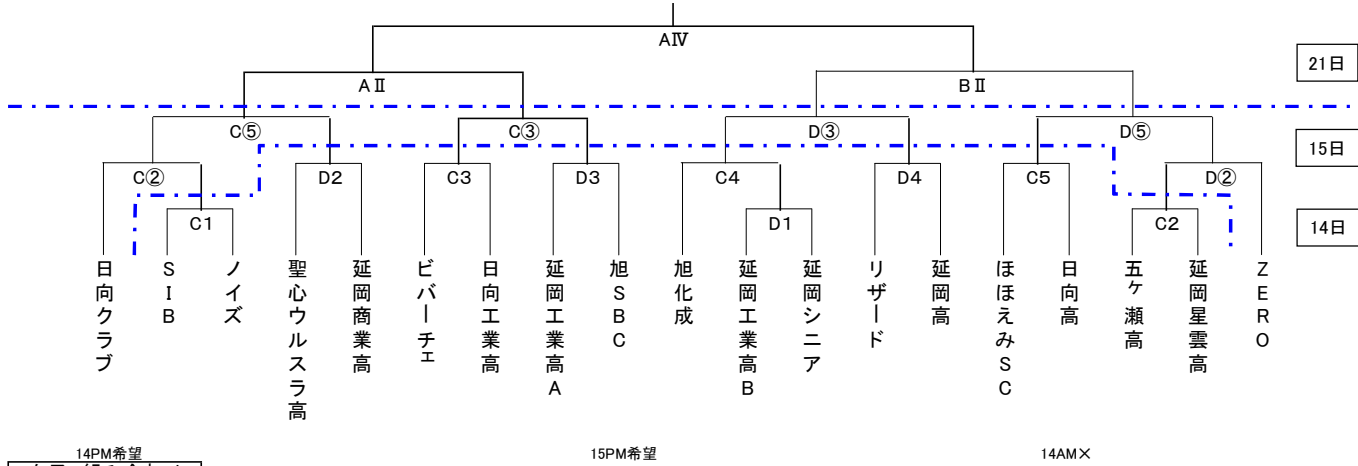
AⅣ

21日

AⅡ

BⅡ

C⑤

C③

D③

D⑤

15日

C②

D2

C3

D3

C4

D4

C5

D②

C1

D1

C2

14日

日向クラブ

SIB

ノイズ

聖心ウルスラ高

延岡商業高

ビバーチェ

日向工業高

延岡工業高A

旭SBC

旭化成

延岡工業高B

延岡シニア

リザード

延岡高

ほほえみSC

日向高

五ヶ瀬高

延岡星雲高

ZERO

14PM希望

15PM希望

14AM×